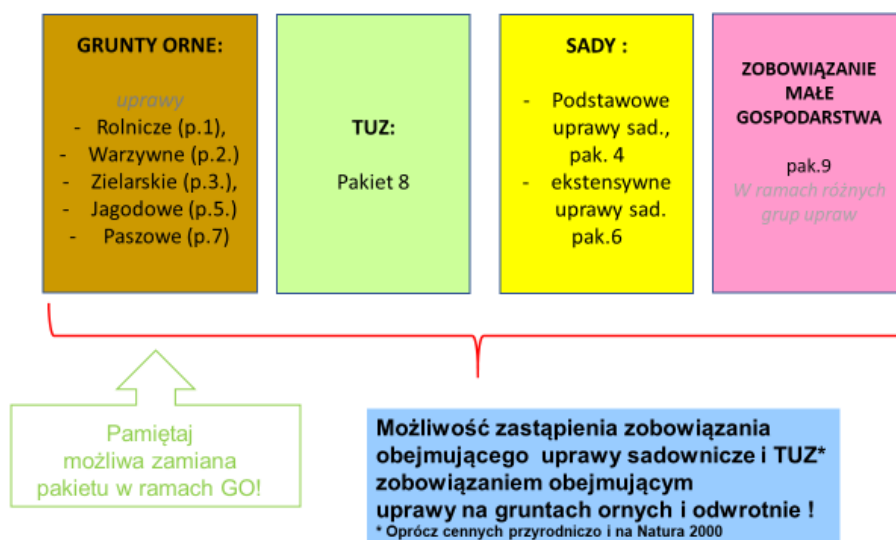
GRUNTY ORNE:

uprawy
- Rolnicze (p.1),
- Warzywne (p.2.)
- Zielarskie (p.3.),
- Jagodowe (p.5.)
- Paszowe (p.7)

TUZ:

Pakiet 8

SADY :

- Podstawowe uprawy sad., pak. 4
- ekstensywne uprawy sad. pak.6

ZOBOWIĄZANIE MAŁE GOSPODARSTWA

pak.9
W ramach różnych grup upraw

Pamiętaj możliwa zamiana pakietu w ramach GO!

Możliwość zastąpienia zobowiązania obejmującego uprawy sadownicze i TUZ* zobowiązaniem obejmującym uprawy na gruntach ornych i odwrotnie !
* Oprócz cennych przyrodniczo i na Natura 2000